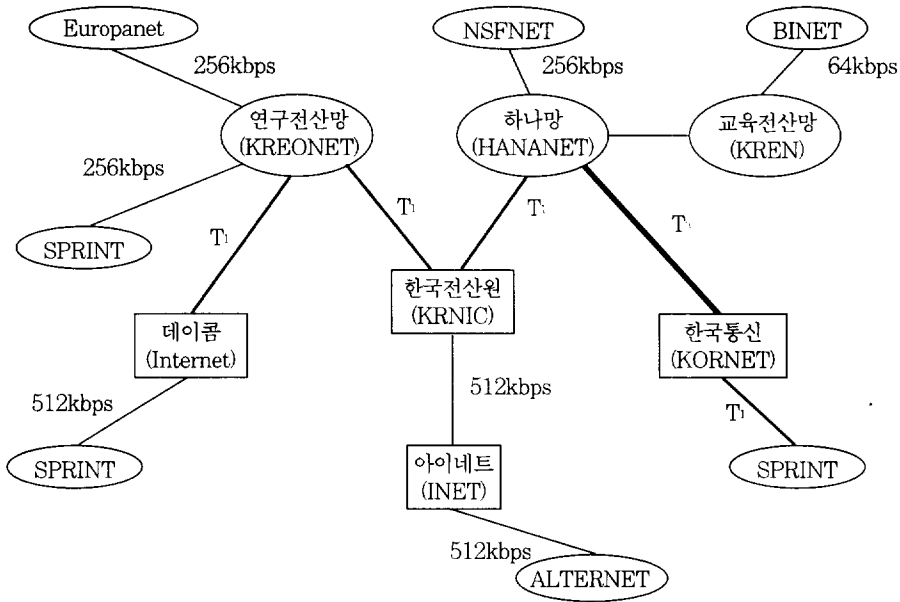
Europanet

256kbps

NSFNET

256kbps

BINET

64kbps

연구전산망
(KREONET)

하나망
(HANANET)

교육전산망
(KREN)

256kbps

SPRINT

$T_1$

$T_1$

$T_1$

$T_1$

한국전산원
(KRNIC)

데이콤
(Internet)

한국통신
(KORNET)

512kbps

512kbps

$T_1$

SPRINT

아이네트
(INET)

SPRINT

512kbps

ALTERNET